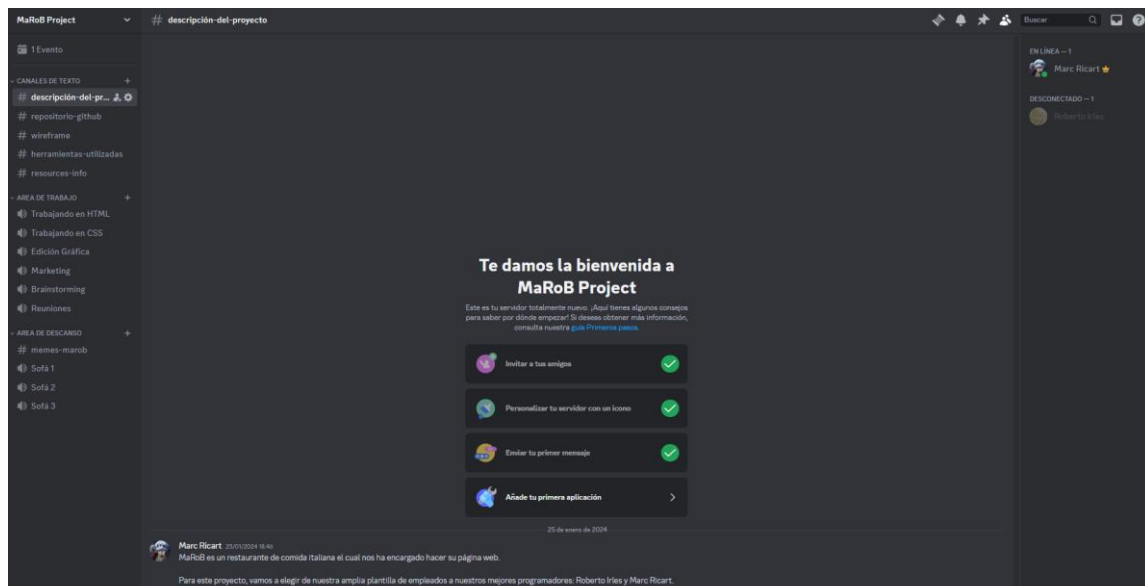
MaRoB Project

1 Evento

CANALES DE TEXTO

# descripción-del-pr...

# repositorio-github

# wireframe

# herramientas-utilizadas

# resources-info

AREA DE TRABAJO

Trabajando en HTML

Trabajando en CSS

Edición Gráfica

Marketing

Brainstorming

Reuniones

AREA DE DESCANSO

# memes-marob

Sofá 1

Sofá 2

Sofá 3

# descripción-del-proyecto

Buscar

EN LÍNEA — 1

Marc Ricart

DESCONECTADO — 1

Roberto Irles

Te damos la bienvenida a MaRoB Project

Este es tu servidor totalmente nuevo. ¡Aquí tienes algunos consejos para saber por dónde empezar! Si deseas obtener más información, consulta nuestra guía Primeros pasos.

Invitar a tus amigos

Personalizar tu servidor con un icono

Enviar tu primer mensaje

Añade tu primera aplicación

25 de enero de 2024

Marc Ricart 25/01/2024 18:40
MaRoB es un restaurante de comida italiana el cual nos ha encargado hacer su página web.

Para este proyecto, vamos a elegir de nuestra amplia plantilla de empleados a nuestros mejores programadores: Roberto Irles y Marc Ricart.